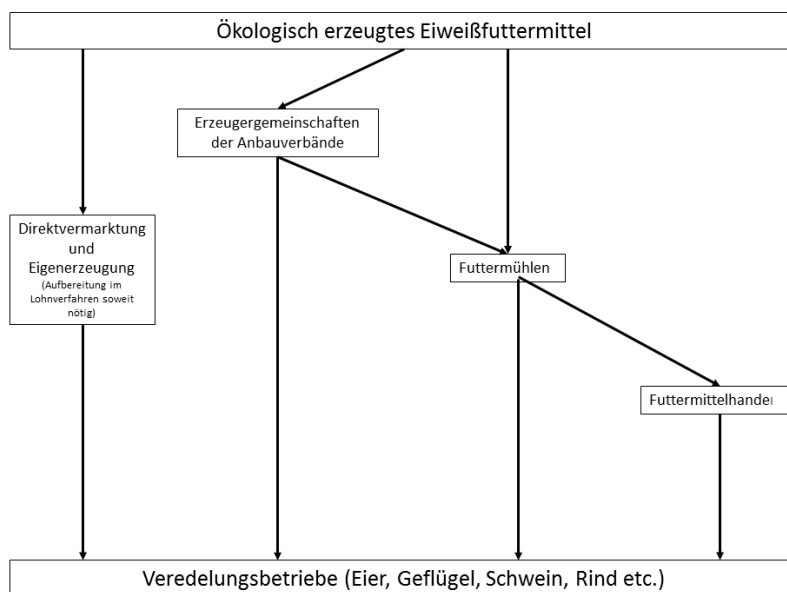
Ökologisch erzeugtes Eiweißfuttermittel

Erzeugergemeinschaften der Anbauverbände

Direktvermarktung und Eigenerzeugung (Aufbereitung im Lohnverfahren soweit nötig)

Futtermühlen

Futtermittelhandel

Veredelungsbetriebe (Eier, Geflügel, Schwein, Rind etc.)